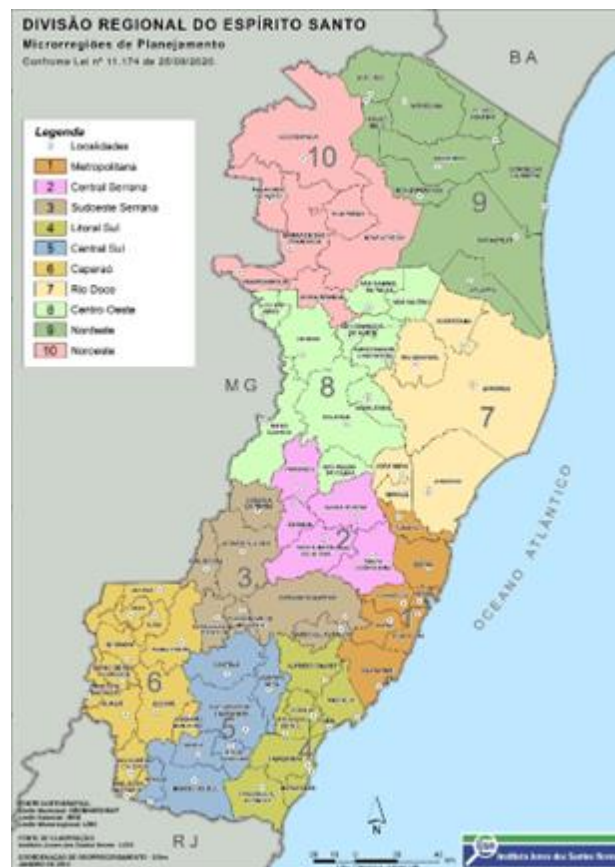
DIVISÃO REGIONAL DO ESPÍRITO SANTO
Microrregiões de Planejamento
Conforme Lei nº 11.174 de 25/09/2020

BA

Legenda
Localidades
1 Metropolitana
2 Central Serrana
3 Sudoeste Serrana
4 Litoral Sul
5 Central Sul
6 Caparaó
7 Rio Doce
8 Centro Oeste
9 Nordeste
10 Noroeste

10
9
MG
8
7
2
3
6
5
4
1

OCEANO ATLÂNTICO

N

RJ

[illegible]